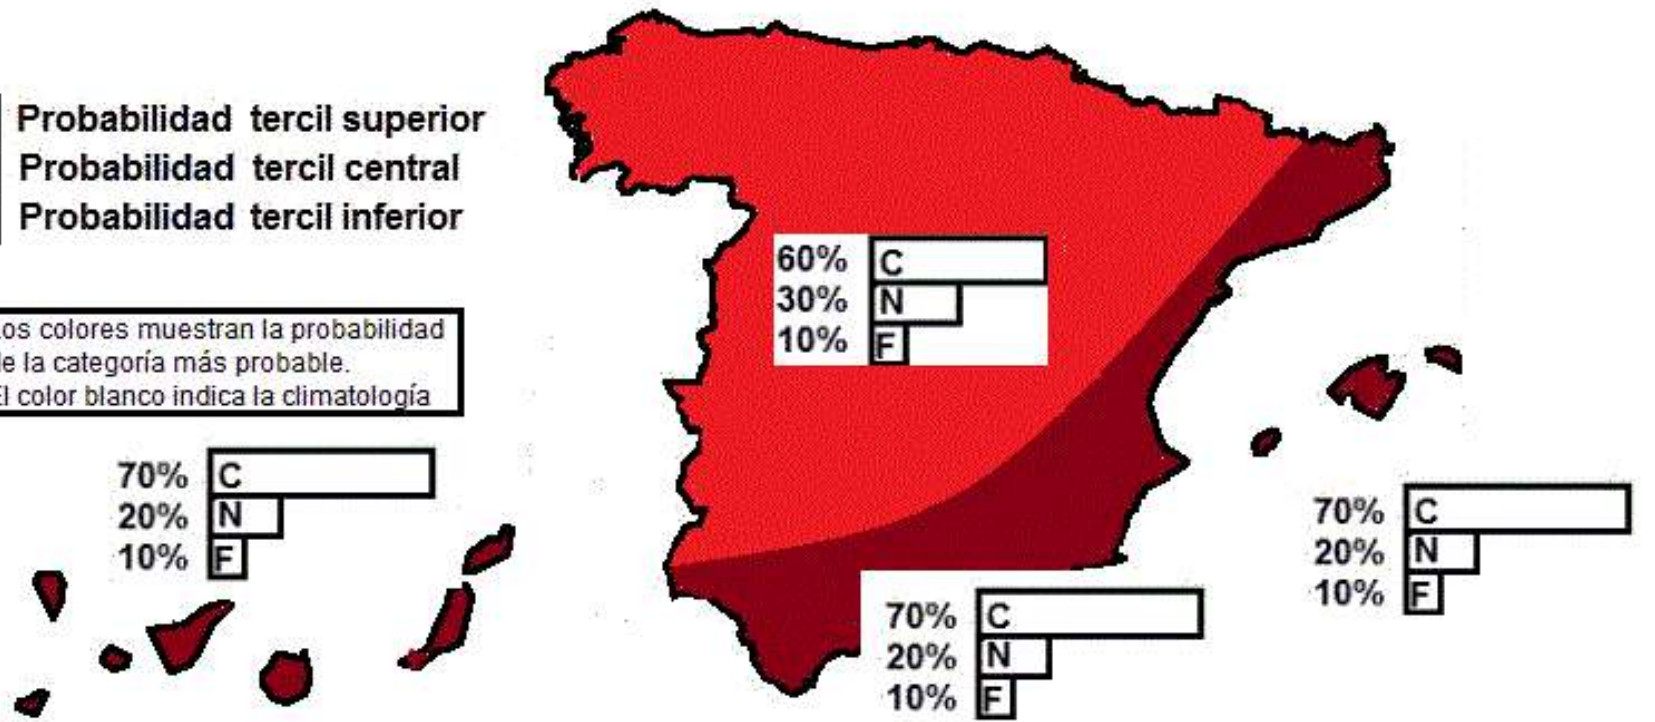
Probabilidad tercil superior
Probabilidad tercil central
Probabilidad tercil inferior

os colores muestran la probabilidad
e la categoría más probable.
l color blanco indica la climatología

60% C
30% N
10% F

70% C
20% N
10% F

70% C
20% N
10% F

70% C
20% N
10% F